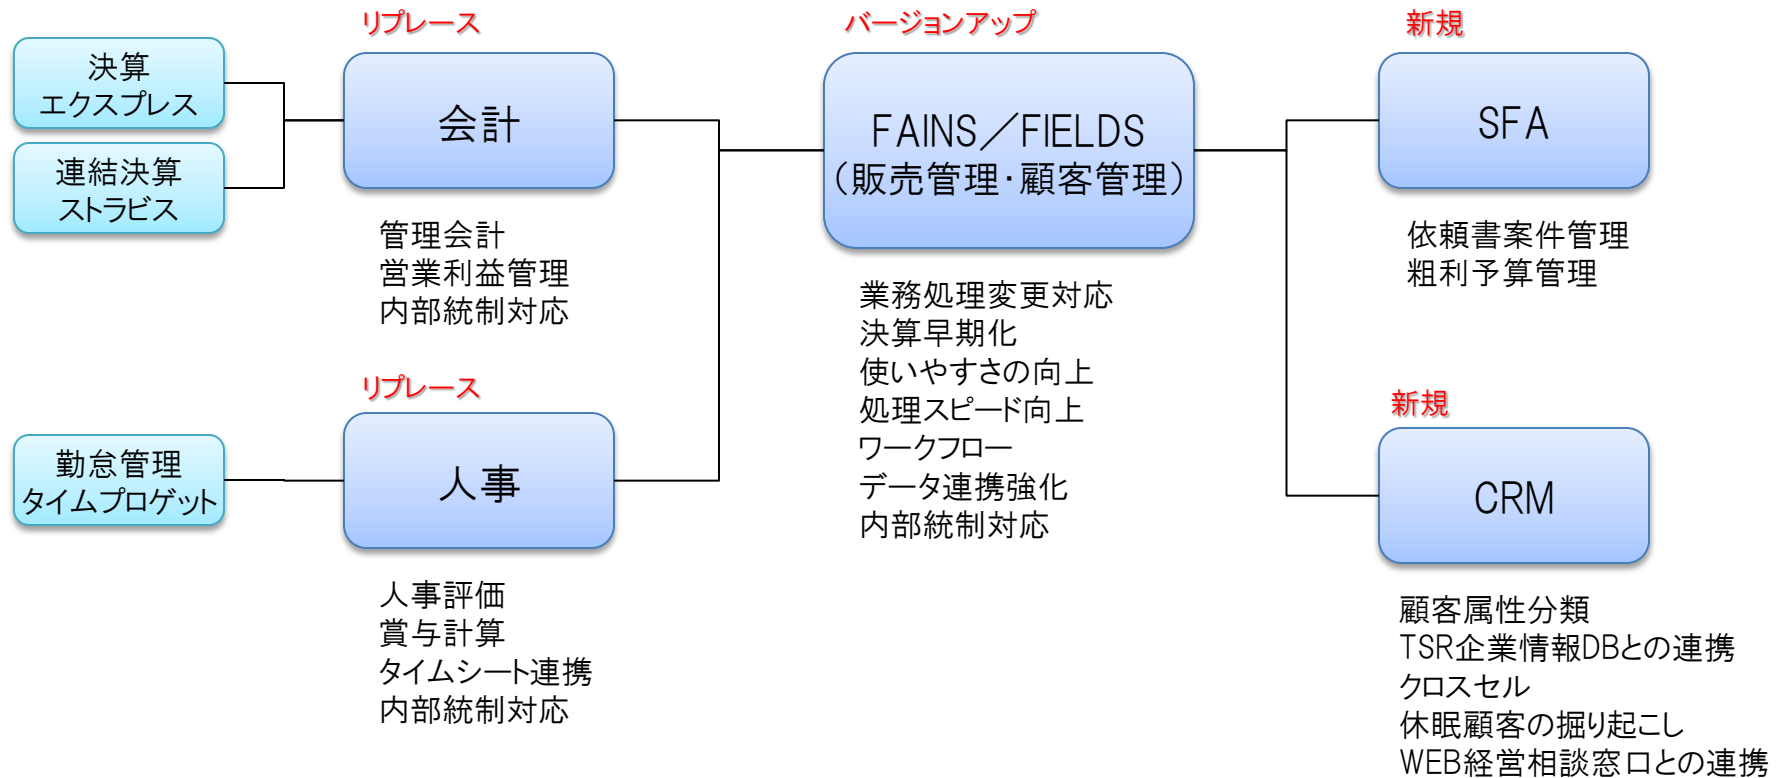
決算
エクスプレス

連結決算
ストラビス

リプレース

会計

管理会計
営業利益管理
内部統制対応

バージョンアップ

FAINS／FIELDS
（販売管理・顧客管理）

業務処理変更対応
決算早期化
使いやすさの向上
処理スピード向上
ワークフロー
データ連携強化
内部統制対応

新規

SFA

依頼書案件管理
粗利予算管理

勤怠管理
タイムプロゲット

リプレース

人事

人事評価
賞与計算
タイムシート連携
内部統制対応

新規

CRM

顧客属性分類
TSR企業情報DBとの連携
クロスセル
休眠顧客の掘り起こし
WEB経営相談窓口との連携